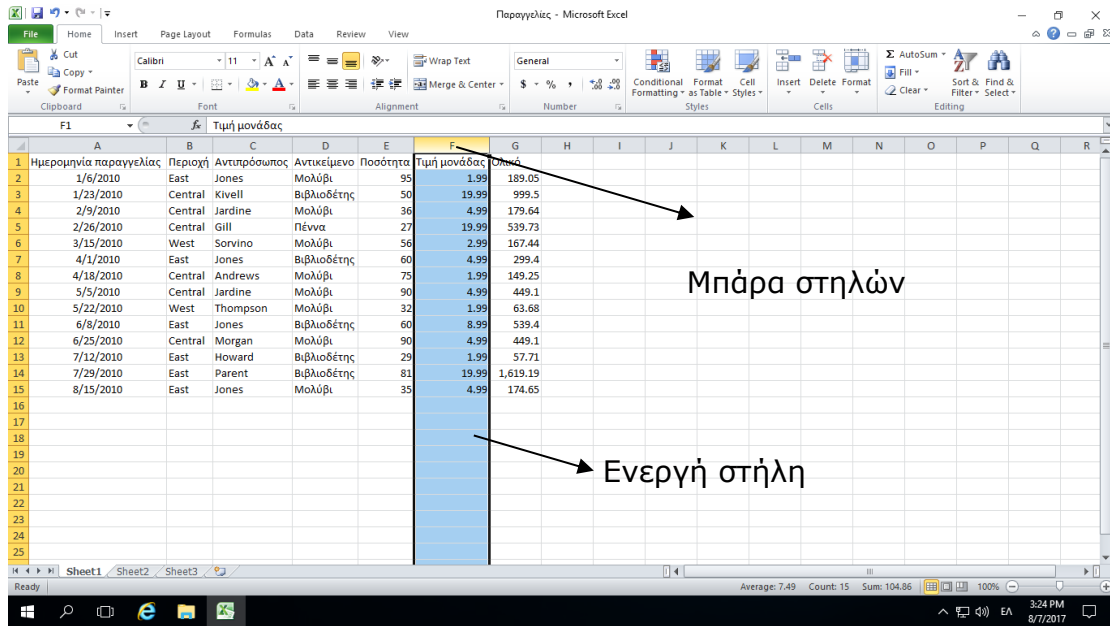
Παραγγελίες - Microsoft Excel

File Home Insert Page Layout Formulas Data Review View

Paste
Cut
Copy
Format Painter
Clipboard

Calibri 11 A A
B I U
Font

Wrap Text
Merge & Center
Alignment

General
$ % ,
Number

Conditional Formatting
Format as Table
Cell Styles
Styles

Insert Delete Format
Cells

AutoSum
Fill
Clear
Sort & Filter
Find & Select
Editing

F1 Τιμή μονάδας

| | A | B | C | D | E | F | G | H | I | J | K | L | M | N | O | P | Q | R |
|---|---|---|---|---|---|---|---|---|---|---|---|---|---|---|---|---|---|---|
| 1 | Ημερομηνία παραγγελίας | Περιοχή | Αντιπρόσωπος | Αντικείμενο | Ποσότητα | Τιμή μονάδας | Ολικό | | | | | | | | | | | |
| 2 | 1/6/2010 | East | Jones | Μολύβι | 95 | 1.99 | 189.05 | | | | | | | | | | | |
| 3 | 1/23/2010 | Central | Kivell | Βιβλιοδέτης | 50 | 19.99 | 999.5 | | | | | | | | | | | |
| 4 | 2/9/2010 | Central | Jardine | Μολύβι | 36 | 4.99 | 179.64 | | | | | | | | | | | |
| 5 | 2/26/2010 | Central | Gill | Πέννα | 27 | 19.99 | 539.73 | | | | | | | | | | | |
| 6 | 3/15/2010 | West | Sorvino | Μολύβι | 56 | 2.99 | 167.44 | | | | | | | | | | | |
| 7 | 4/1/2010 | East | Jones | Βιβλιοδέτης | 60 | 4.99 | 299.4 | | | | | | | | | | | |
| 8 | 4/18/2010 | Central | Andrews | Μολύβι | 75 | 1.99 | 149.25 | | | | | | | | | | | |
| 9 | 5/5/2010 | Central | Jardine | Μολύβι | 90 | 4.99 | 449.1 | | | | | | | | | | | |
| 10 | 5/22/2010 | West | Thompson | Μολύβι | 32 | 1.99 | 63.68 | | | | | | | | | | | |
| 11 | 6/8/2010 | East | Jones | Βιβλιοδέτης | 60 | 8.99 | 539.4 | | | | | | | | | | | |
| 12 | 6/25/2010 | Central | Morgan | Μολύβι | 90 | 4.99 | 449.1 | | | | | | | | | | | |
| 13 | 7/12/2010 | East | Howard | Βιβλιοδέτης | 29 | 1.99 | 57.71 | | | | | | | | | | | |
| 14 | 7/29/2010 | East | Parent | Βιβλιοδέτης | 81 | 19.99 | 1,619.19 | | | | | | | | | | | |
| 15 | 8/15/2010 | East | Jones | Μολύβι | 35 | 4.99 | 174.65 | | | | | | | | | | | |

16 17 18 19 20 21 22 23 24 25

Μπάρα στηλών

Ενεργή στήλη

Sheet1 Sheet2 Sheet3

Ready Average: 7.49 Count: 15 Sum: 104.86 100%

ΕΛ 3:24 PM 8/7/2017